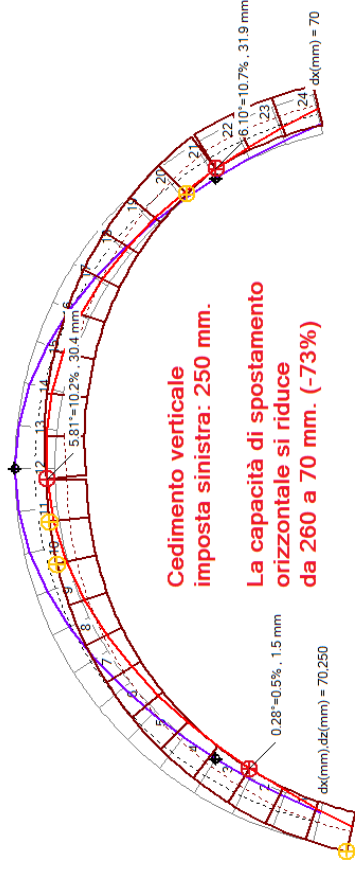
Cedimento verticale imposta sinistra: 250 mm.

La capacità di spostamento orizzontale si riduce da 260 a 70 mm. (-73%)

6.10°=10.7%, 31.9 mm

dx(mm) = 70

5.81°=10.2%, 30.4 mm

0.28°=0.5%, 1.5 mm

dx(mm),dz(mm) = 70,250

24
23
22
21
20
19
18
17
16
15
14
13
12
11
10
9
8
7
6
5
4
3
2
1